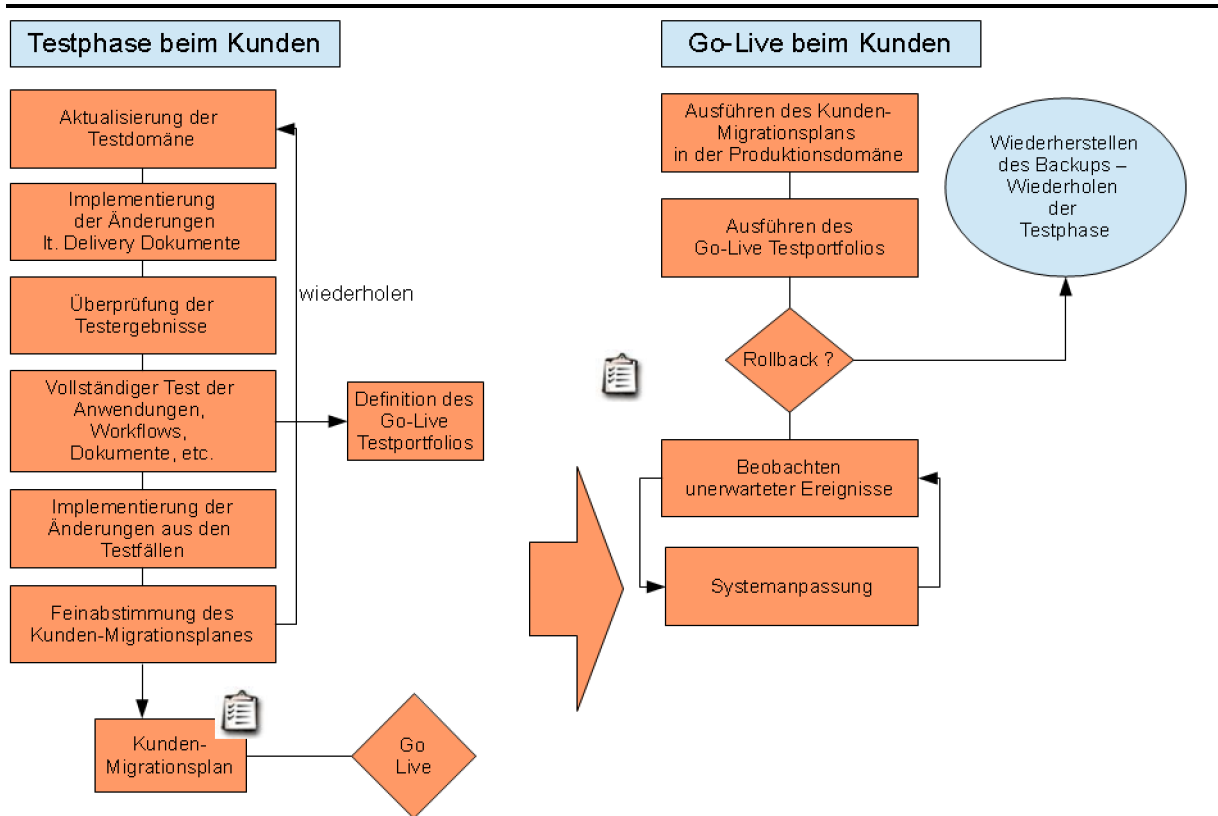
Testphase beim Kunden

Aktualisierung der Testdomäne

Implementierung der Änderungen lt. Delivery Dokumente

Überprüfung der Testergebnisse

Vollständiger Test der Anwendungen, Workflows, Dokumente, etc.

Implementierung der Änderungen aus den Testfällen

Feinabstimmung des Kunden-Migrationsplanes

wiederholen

Definition des Go-Live Testportfolios

Kunden-Migrationsplan

Go Live

Go-Live beim Kunden

Ausführen des Kunden-Migrationsplans in der Produktionsdomäne

Ausführen des Go-Live Testportfolios

Rollback ?

Wiederherstellen des Backups – Wiederholen der Testphase

Beobachten unerwarteter Ereignisse

Systemanpassung